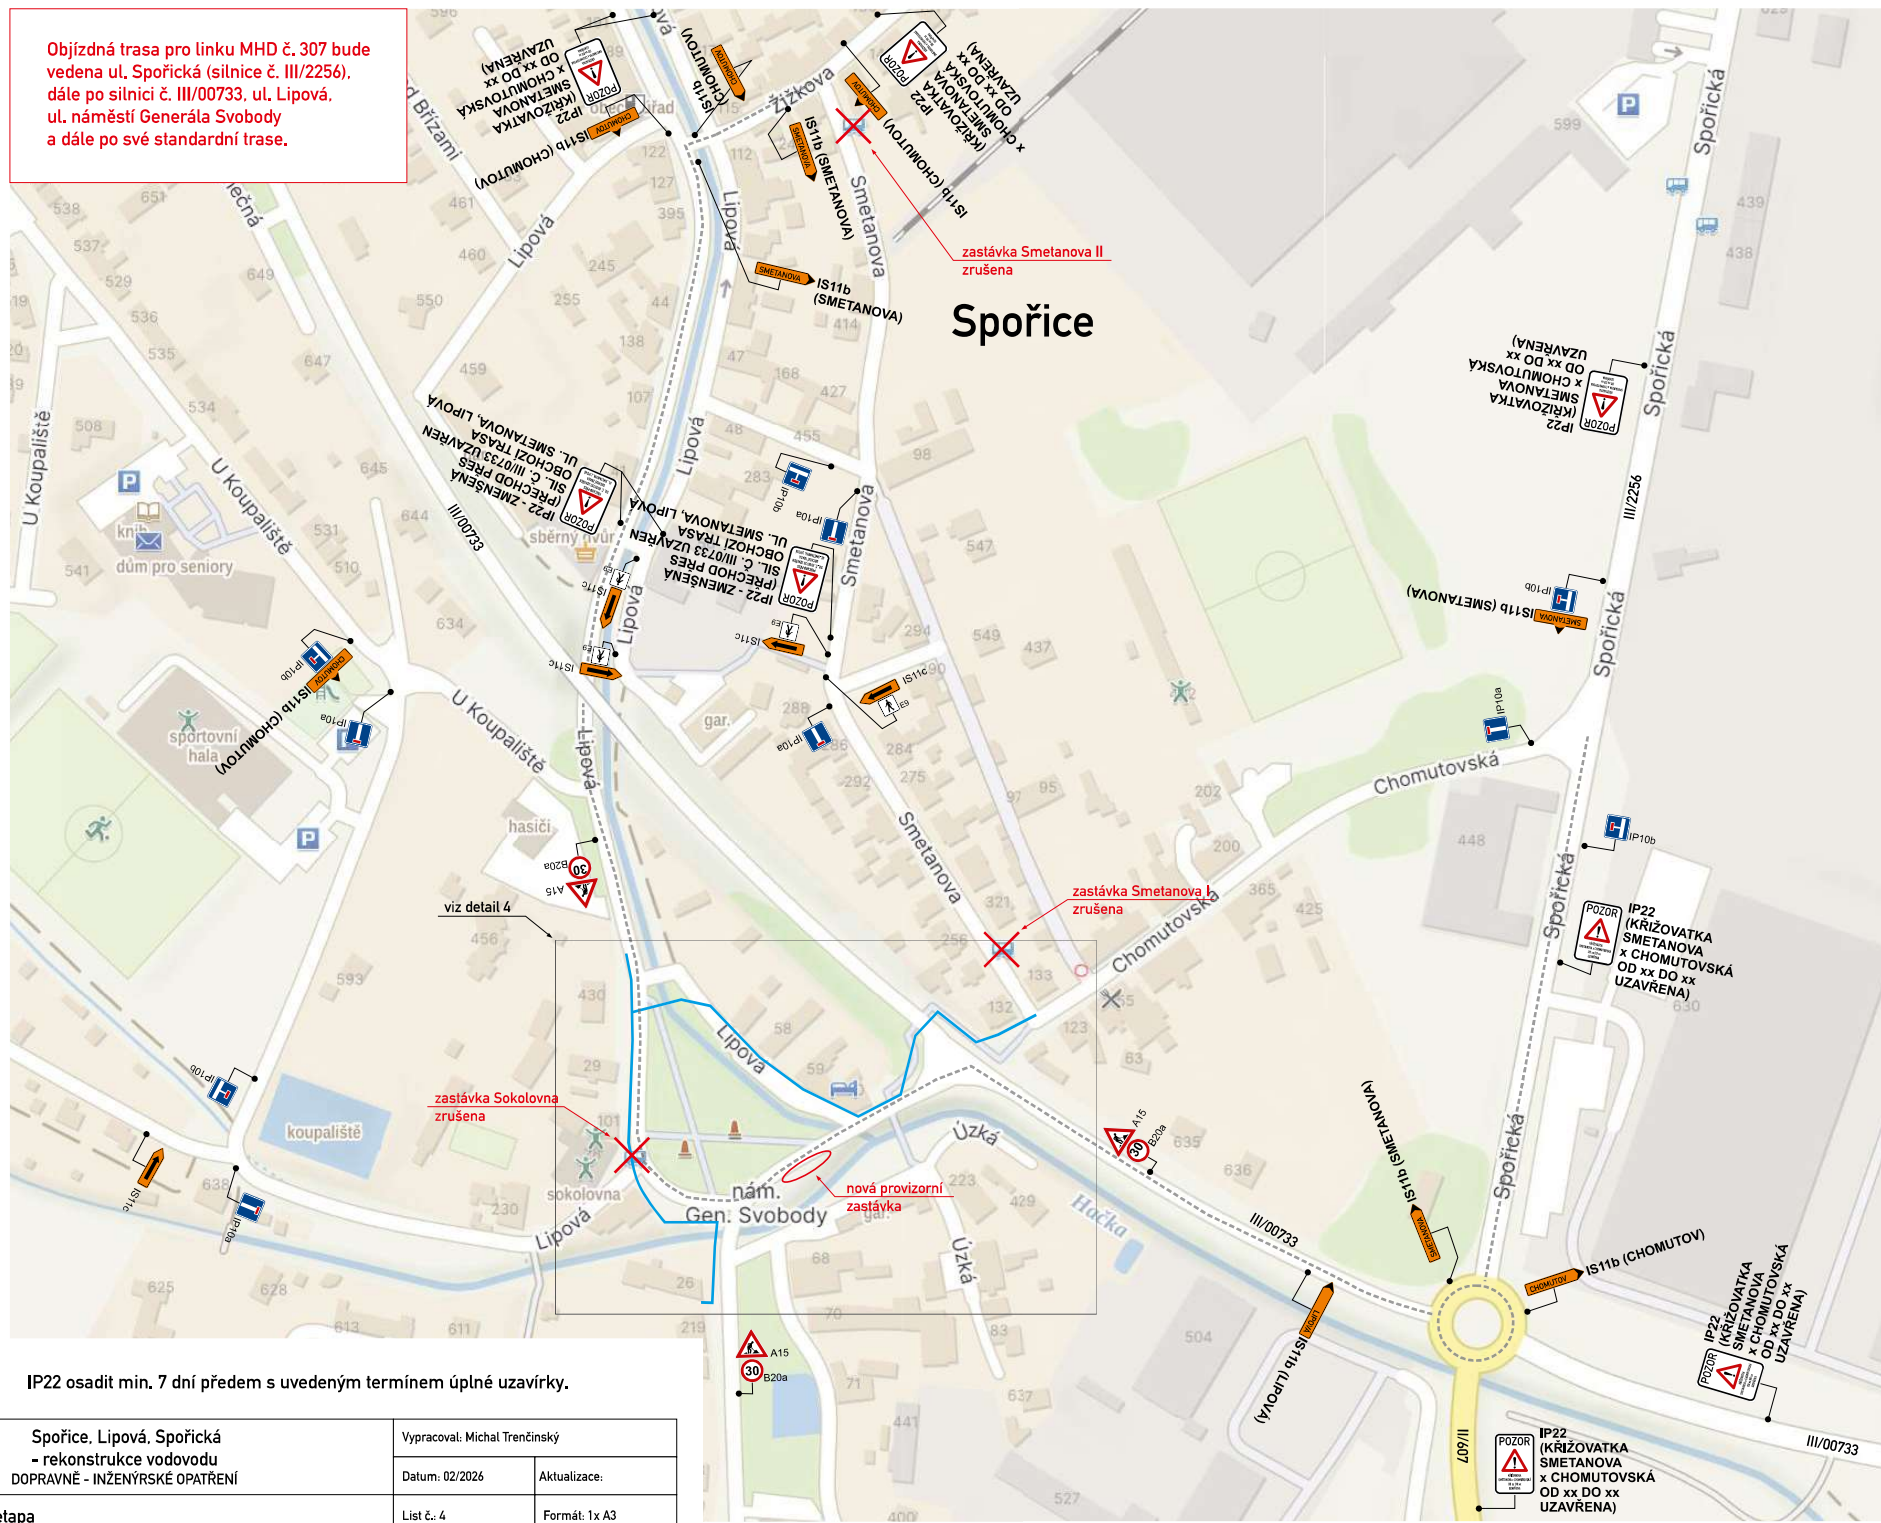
Objízdná trasa pro linku MHD č. 307 bude vedena ul. Spořická (silnice č. III/2256), dále po silnici č. III/00733, ul. Lipová, ul. náměstí Generála Svobody a dále po své standardní trase.

Spořice

IP22 (KŘIŽOVATKA SMETANOVA x CHOMUTOVSKÁ OD xx DO xx UZAVŘENA)

IP22 (KŘIŽOVATKA SMETANOVA x CHOMUTOVSKÁ OD xx DO xx UZAVŘENA)

IS11b (CHOMUTOV)

IS11b (CHOMUTOV)

IS11b (SMETANOVA)

IS11b (SMETANOVA)

zastávka Smetanova II zrušena

IP22 (KŘIŽOVATKA SMETANOVA x CHOMUTOVSKÁ OD xx DO xx UZAVŘENA)

IS11b (SMETANOVA)

IP22 - ZMENŠENÁ (PŘECHOD PŘES SIL. Č. III/00733 UZAVŘEN OBCHOZÍ TRASA UL. SMETANOVA, LIPOVÁ)

IP22 - ZMENŠENÁ (PŘECHOD PŘES SIL. Č. III/00733 UZAVŘEN OBCHOZÍ TRASA UL. SMETANOVA, LIPOVÁ)

IP10b

IP10a

IS11c

IS11c

IS11c

E3

IS11b (CHOMUTOV)

IP10b

IP10a

IP10a

IP10a

B20a

A15

viz detail 4

zastávka Smetanova I zrušena

IP10b

IP22 (KŘIŽOVATKA SMETANOVA x CHOMUTOVSKÁ OD xx DO xx UZAVŘENA)

zastávka Sokolovna zrušena

nová provizorní zastávka

A15

B20a

IS11b (SMETANOVA)

IS11b (LIPOVÁ)

IS11b (CHOMUTOV)

IP22 (KŘIŽOVATKA SMETANOVA x CHOMUTOVSKÁ OD xx DO xx UZAVŘENA)

IP22 (KŘIŽOVATKA SMETANOVA x CHOMUTOVSKÁ OD xx DO xx UZAVŘENA)

A15

B20a

IP10b

IS11c

IP10b

Žižkova
Smetanova
Lipová
Spořická
Chomutovská
U Koupaliště
Úzká
Hačka
nám. Gen. Svobody
sportovní hala
koupaliště
sokolovna
hasiči
dům pro seniory
sběrný dvůr
III/00733
III/2256
III/607

IP22 osadit min. 7 dní předem s uvedeným termínem úplné uzavírky.

| Spořice, Lipová, Spořická - rekonstrukce vodovodu DOPRAVNĚ - INŽENÝRSKÉ OPATŘENÍ | Vypracoval: Michal Trenčinský | |
|---|---|---|
| | Datum: 02/2026 | Aktualizace: |
| etapa | List č.: 4 | Formát: 1x A3 |